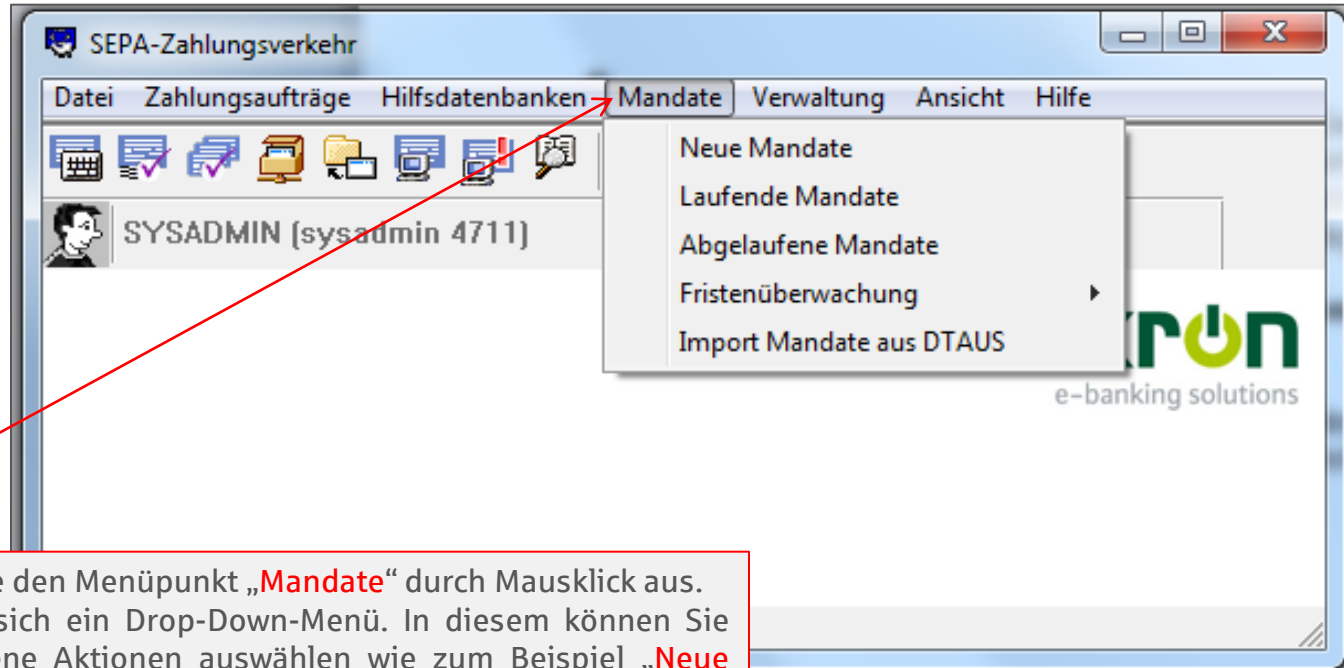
SEPA-Zahlungsverkehr

Datei Zahlungsaufträge Hilfsdatenbanken Mandate Verwaltung Ansicht Hilfe

Neue Mandate
Laufende Mandate
Abgelaufene Mandate
Fristenüberwachung
Import Mandate aus DTAUS

SYSADMIN (sysadmin 4711)

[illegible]ron
e-banking solutions

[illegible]e den Menüpunkt „Mandate“ durch Mausklick aus. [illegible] sich ein Drop-Down-Menü. In diesem können Sie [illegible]ne Aktionen auswählen wie zum Beispiel „Neue